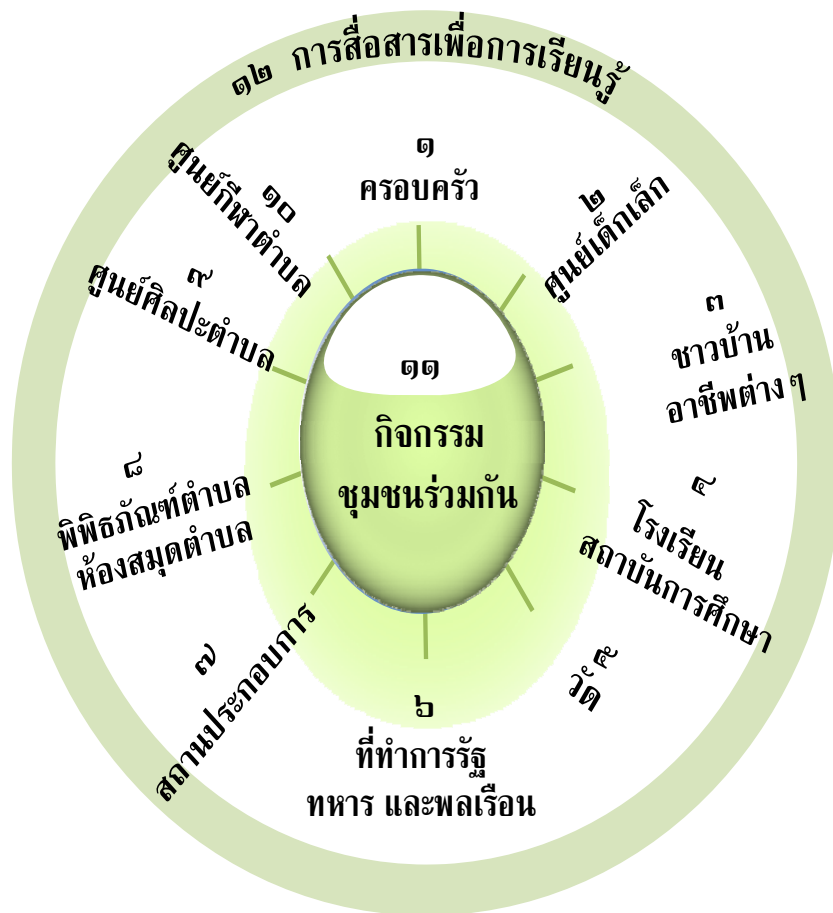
๑๒ การสื่อสารเพื่อการเรียนรู้

๑
ครอบครัว

๒
ศูนย์เด็กเล็ก

๓
ชาวบ้าน
อาชีพต่าง ๆ

๔
โรงเรียน
สถาบันการศึกษา

๕
วัด

๖
ที่ทำการรัฐ
ทหาร และพลเรือน

๗
สถานประกอบการ

๘
พิพิธภัณฑ์ตำบล
ห้องสมุดตำบล

๙
ศูนย์ศิลปะตำบล

๑๐
ศูนย์กีฬาตำบล

๑๑
กิจกรรม
ชุมชนร่วมกัน